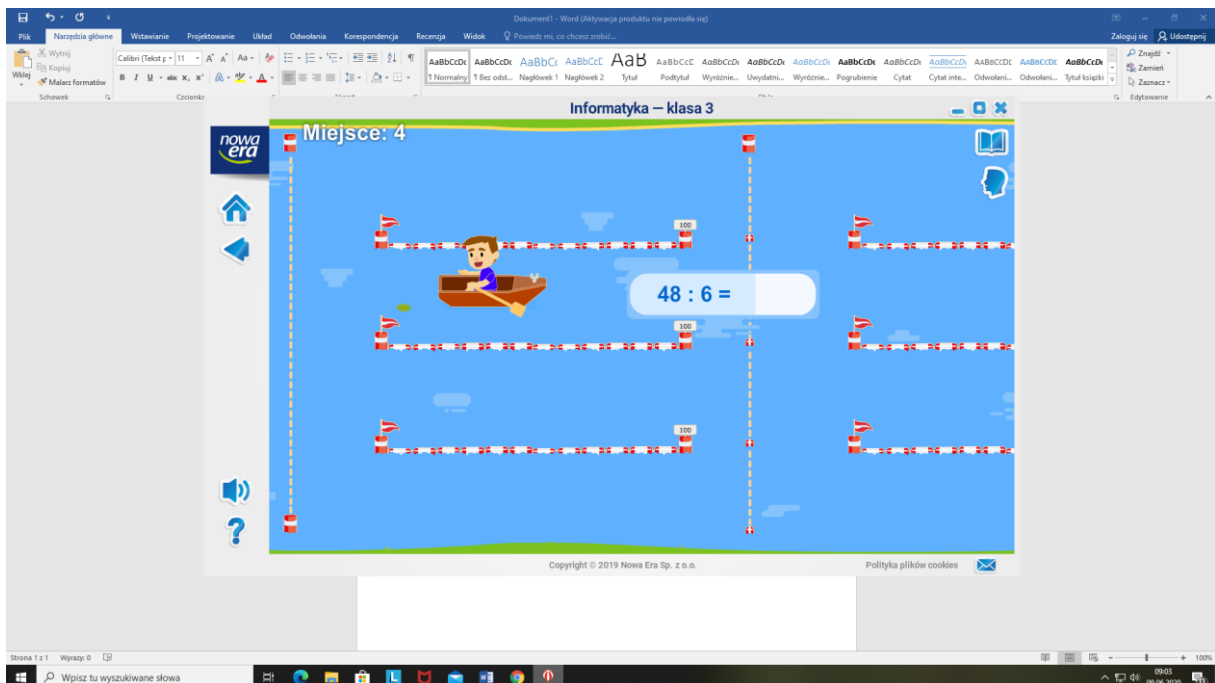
Dokument1 - Word (Aktywacja produktu nie powiodła się)

Plik Narzędzia główne Wstawianie Projektowanie Układ Odwołania Korespondencja Recenzja Widok Powiedz mi, co chcesz zrobić... Zaloguj się Udostępnij

Wklej Wytnij Kopiuj Malarz formatów Schowek
Calibri (Tekst p 11 Czcionka
AaBbCcDc ¶ Normalny AaBbCcDc ¶ Bez odst... AaBbCc Nagłówek 1 AaBbCcE Nagłówek 2 AaB Tytuł AaBbCcE Podtytuł AaBbCcDc Wyróżnie... AaBbCcDc Uwydatni... AaBbCcDc Wyróżnie... AaBbCcDc Pogrubienie AaBbCcDc Cytat AaBbCcDc Cytat inte... AaBbCcDc Odwołani... AaBbCcDc Odwołani... AaBbCcDc Tytuł książki
Znajdź Zamień Zaznacz Edytowanie

Informatyka — klasa 3

nowa era

Miejsce: 4

100
100
100

48 : 6 =

Copyright © 2019 Nowa Era Sp. z o.o.
Polityka plików cookies

Strona 1 z 1 Wyrazy: 0
100%

Wpisz tu wyszukiwane słowa
09:03
09.06.2020